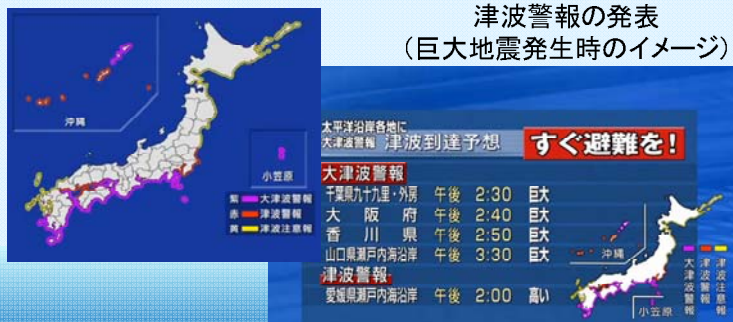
津波警報の発表
（巨大地震発生時のイメージ）

沖縄
小笠原
紫 大津波警報
赤 津波警報
黄 津波注意報

太平洋沿岸各地に
大津波警報
津波到達予想
すぐ避難を！
大津波警報
千葉県九十九里・外房 午後 2:30 巨大
大阪府 午後 2:40 巨大
香川県 午後 2:50 巨大
山口県瀬戸内海沿岸 午後 3:30 巨大
津波警報
愛媛県瀬戸内海沿岸 午後 2:00 高い
沖縄
小笠原
大津波警報
津波警報
津波注意報